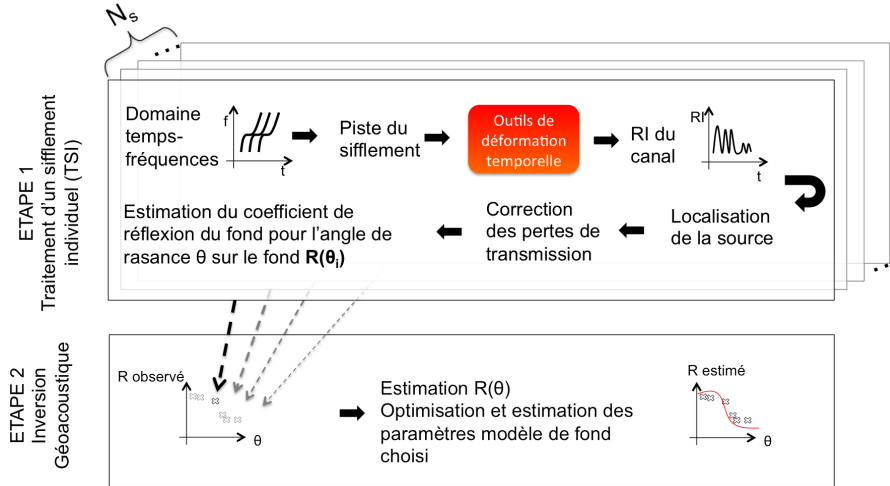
$N_s$

ETAPE 1
Traitement d'un sifflement individuel (TSI)

Domaine temps-fréquences

f

t

Piste du sifflement

Outils de déformation temporelle

RI du canal

RI

t

Localisation de la source

Correction des pertes de transmission

Estimation du coefficient de réflexion du fond pour l'angle de rasance θ sur le fond **R(θ$_i$)**

ETAPE 2
Inversion
Géoacoustique

R observé

θ

Estimation R(θ)
Optimisation et estimation des paramètres modèle de fond choisi

R estimé

θ